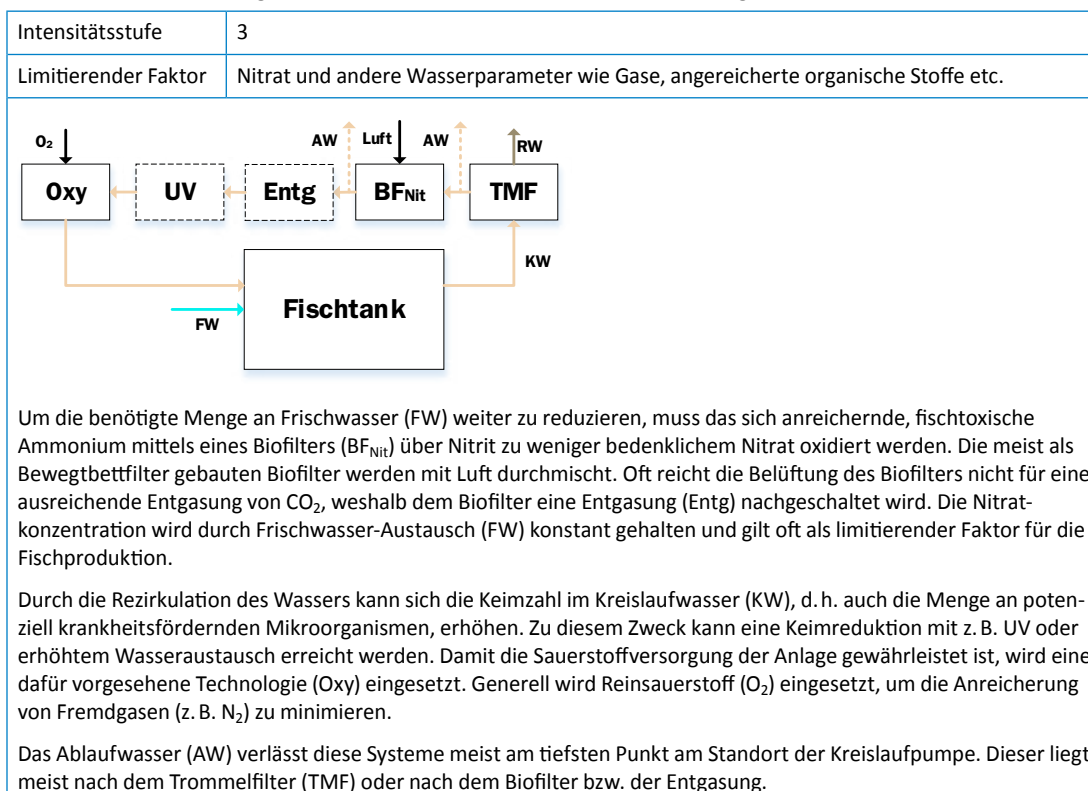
| Intensitätsstufe | 3 |
|---|---|
| Limitierender Faktor | Nitrat und andere Wasserparameter wie Gase, angereicherte organische Stoffe etc. |

$O_2$

AW Luft AW

RW

Oxy UV Entg $BF_{Nit}$ TMF

KW

Fischtank

FW

Um die benötigte Menge an Frischwasser (FW) weiter zu reduzieren, muss das sich anreichernde, fischtoxische Ammonium mittels eines Biofilters ($BF_{Nit}$) über Nitrit zu weniger bedenklichem Nitrat oxidiert werden. Die meist als Bewegtbettfilter gebauten Biofilter werden mit Luft durchmischt. Oft reicht die Belüftung des Biofilters nicht für eine ausreichende Entgasung von $CO_2$, weshalb dem Biofilter eine Entgasung (Entg) nachgeschaltet wird. Die Nitratkonzentration wird durch Frischwasser-Austausch (FW) konstant gehalten und gilt oft als limitierender Faktor für die Fischproduktion.

Durch die Rezirkulation des Wassers kann sich die Keimzahl im Kreislaufwasser (KW), d. h. auch die Menge an potenziell krankheitsfördernden Mikroorganismen, erhöhen. Zu diesem Zweck kann eine Keimreduktion mit z. B. UV oder erhöhtem Wasseraustausch erreicht werden. Damit die Sauerstoffversorgung der Anlage gewährleistet ist, wird eine dafür vorgesehene Technologie (Oxy) eingesetzt. Generell wird Reinsauerstoff ($O_2$) eingesetzt, um die Anreicherung von Fremdgasen (z. B. $N_2$) zu minimieren.

Das Ablaufwasser (AW) verlässt diese Systeme meist am tiefsten Punkt am Standort der Kreislaufpumpe. Dieser liegt meist nach dem Trommelfilter (TMF) oder nach dem Biofilter bzw. der Entgasung.